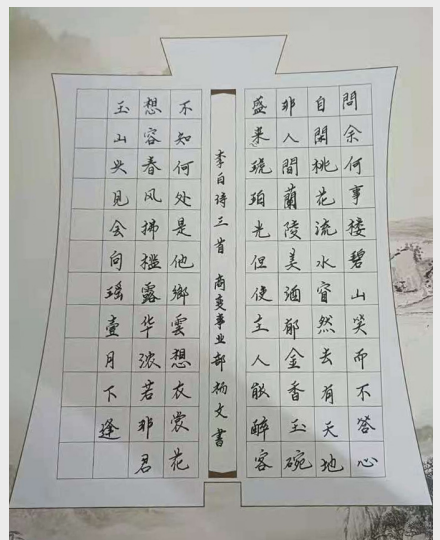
問余何事棲碧山笑而不答心自閑桃花流水窅然去有天地非人間

蘭陵美酒鬱金香玉碗盛來琥珀光但使主人能醉客不知何处是他鄉

雲想衣裳花想容春风拂檻露华浓若非群玉山头見会向瑶臺月下逢

李白诗三首 商專事业部 杨文 書